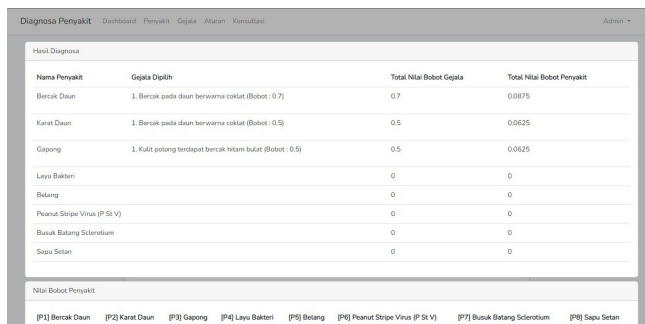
Diagnosa Penyakit Dashboard Penyakit Gejala Aturan Konsultasi Admin ▾

Hasil Diagnosa

| Nama Penyakit | Gejala Dipilih | Total Nilai Bobot Gejala | Total Nilai Bobot Penyakit |
|---|---|---|---|
| Bercak Daun | 1. Bercak pada daun berwarna coklat (Bobot : 0.7) | 0.7 | 0.0875 |
| Karat Daun | 1. Bercak pada daun berwarna coklat (Bobot : 0.5) | 0.5 | 0.0625 |
| Gapong | 1. Kulit polong terdapat bercak hitam bulat (Bobot : 0.5) | 0.5 | 0.0625 |
| Layu Bakteri | | 0 | 0 |
| Belang | | 0 | 0 |
| Peanut Stripe Virus (P St V) | | 0 | 0 |
| Busuk Batang Sclerotium | | 0 | 0 |
| Sapu Setan | | 0 | 0 |

Nilai Bobot Penyakit

[P1] Bercak Daun [P2] Karat Daun [P3] Gapong [P4] Layu Bakteri [P5] Belang [P6] Peanut Stripe Virus (P St V) [P7] Busuk Batang Sclerotium [P8] Sapu Setan